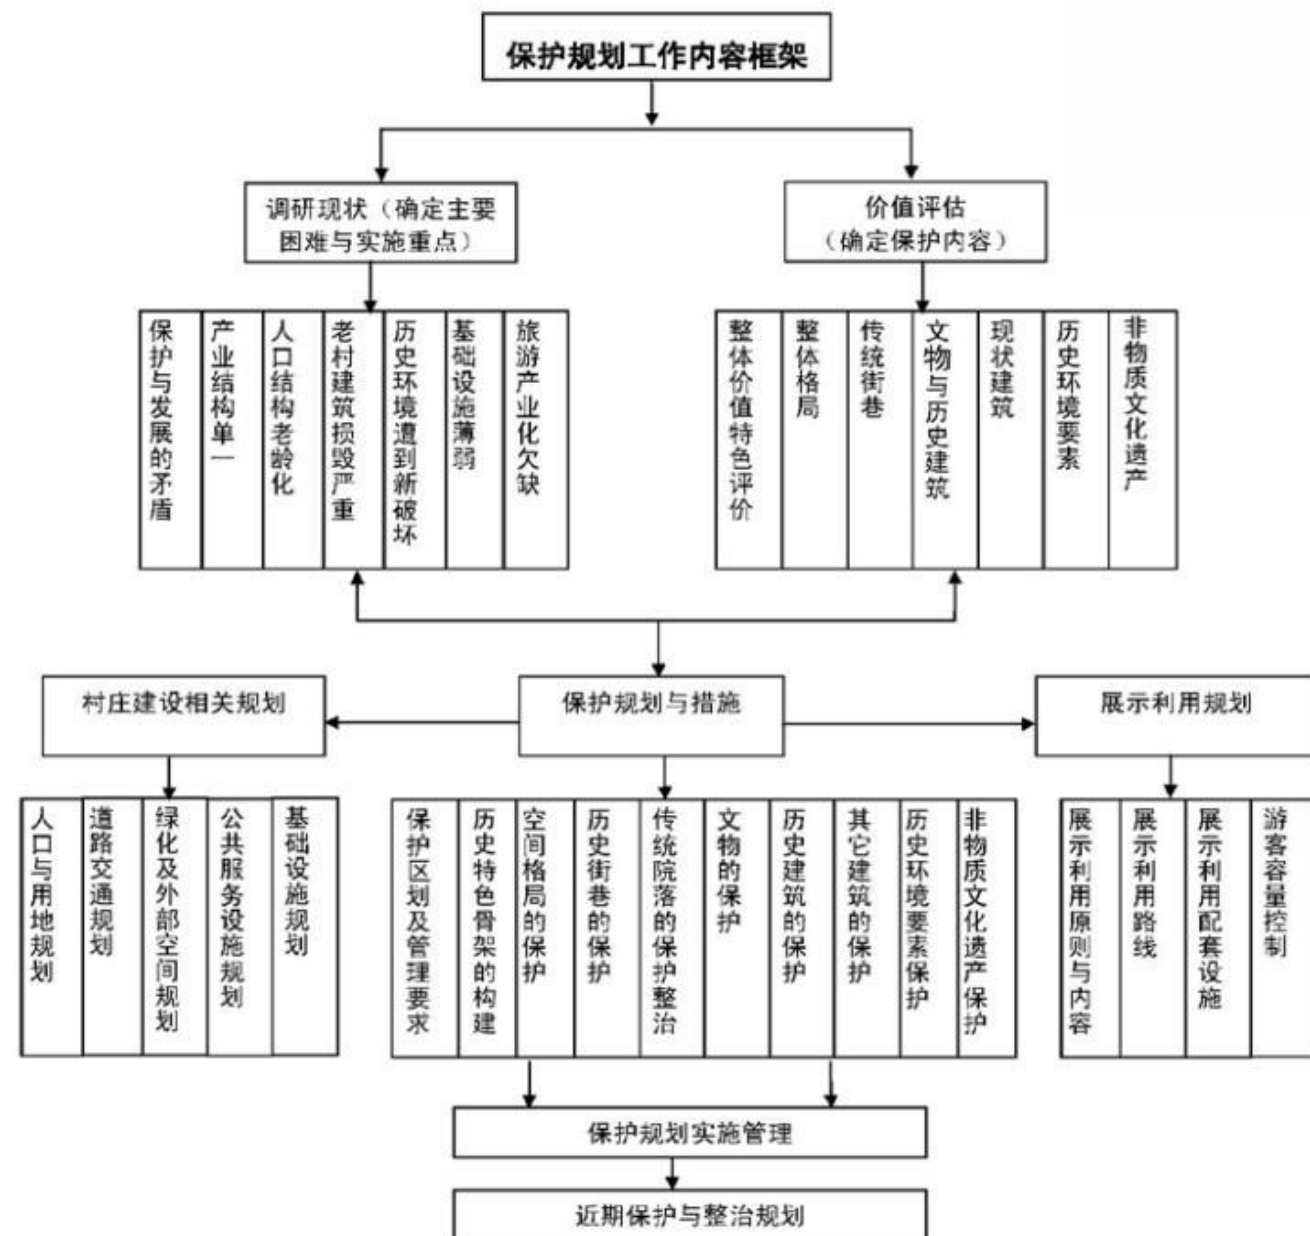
保护规划工作内容框架

调研现状（确定主要困难与实施重点）

价值评估（确定保护内容）

保护与发展的矛盾
产业结构单一
人口结构老龄化
老村建筑损毁严重
历史环境遭到新破坏
基础设施薄弱
旅游产业化欠缺

整体价值特色评价
整体格局
传统街巷
文物与历史建筑
现状建筑
历史环境要素
非物质文化遗产

村庄建设相关规划

保护规划与措施

展示利用规划

人口与用地规划
道路交通规划
绿化及外部空间规划
公共服务设施规划
基础设施规划

保护区划及管理要求
历史特色骨架的构建
空间格局的保护
历史街巷的保护
传统院落的保护整治
文物的保护
历史建筑的保护
其它建筑的保护
历史环境要素保护
非物质文化遗产保护

展示利用原则与内容
展示利用路线
展示利用配套设施
游客容量控制

保护规划实施管理

近期保护与整治规划